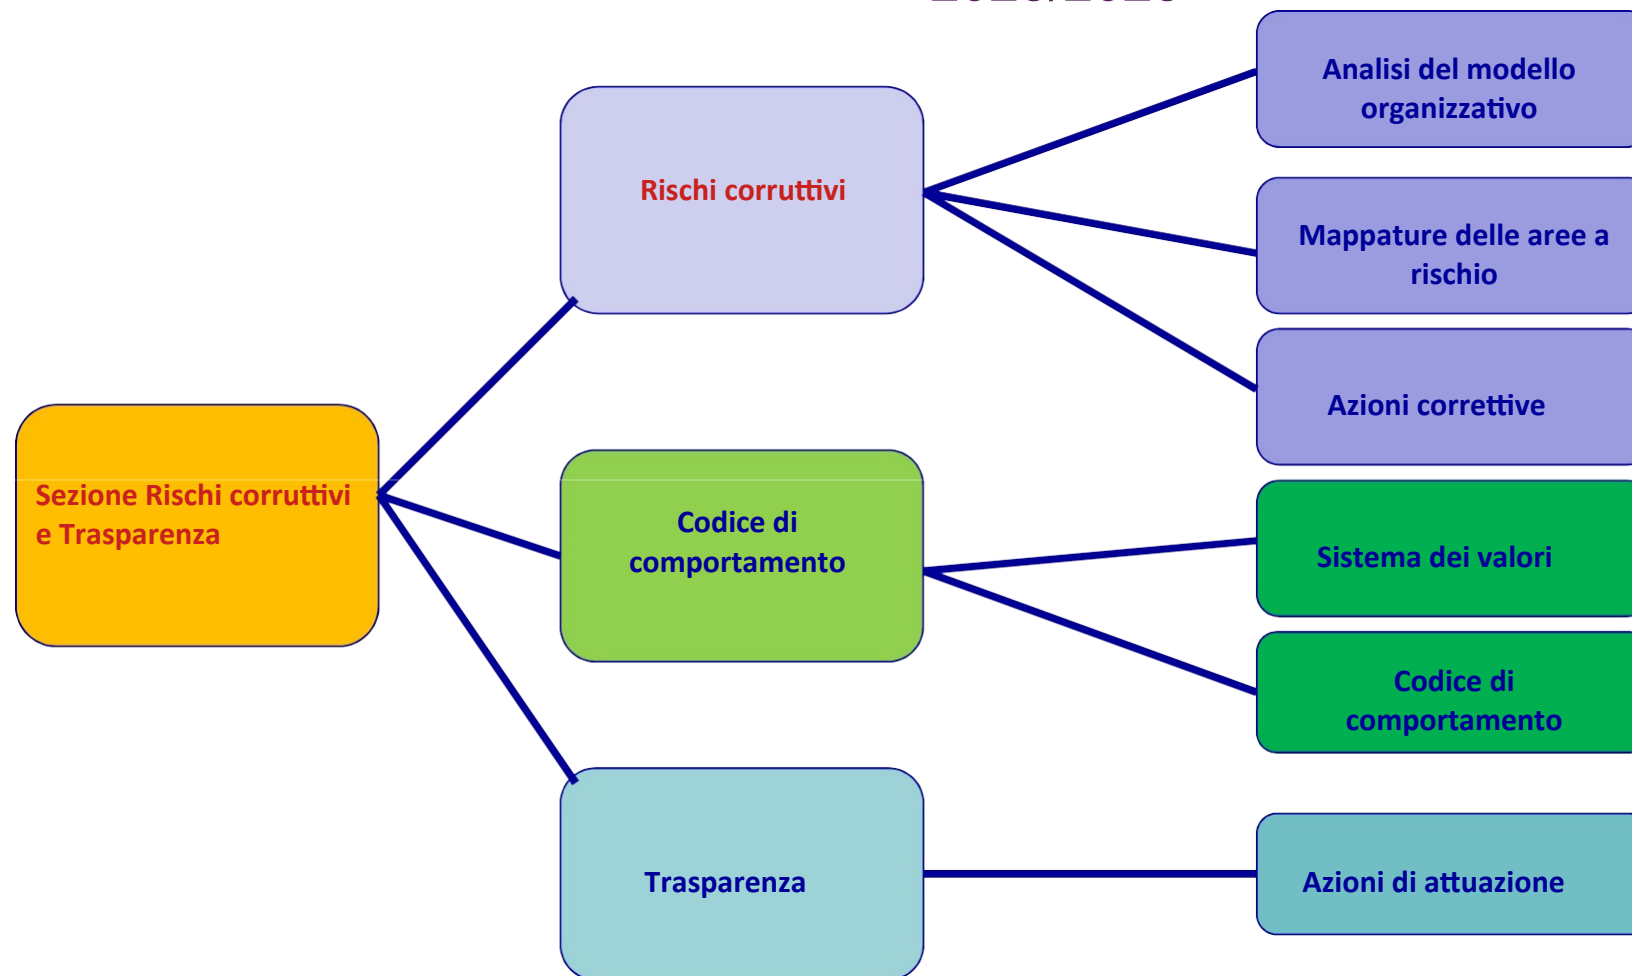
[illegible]

Sezione Rischi corruttivi e Trasparenza

Rischi corruttivi

Analisi del modello organizzativo

Mappature delle aree a rischio

Azioni correttive

Codice di comportamento

Sistema dei valori

Codice di comportamento

Trasparenza

Azioni di attuazione